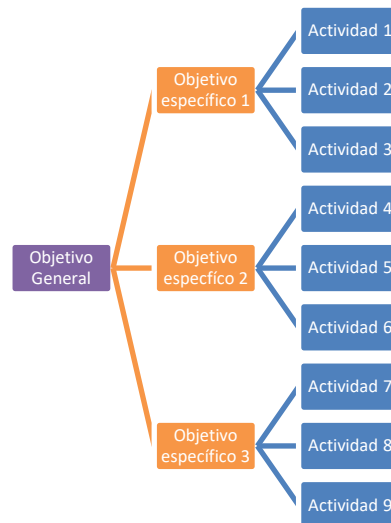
Objetivo General

Objetivo específico 1

Actividad 1

Actividad 2

Actividad 3

Objetivo especfíco 2

Actividad 4

Actividad 5

Actividad 6

Objetivo específico 3

Actividad 7

Actividad 8

Actividad 9